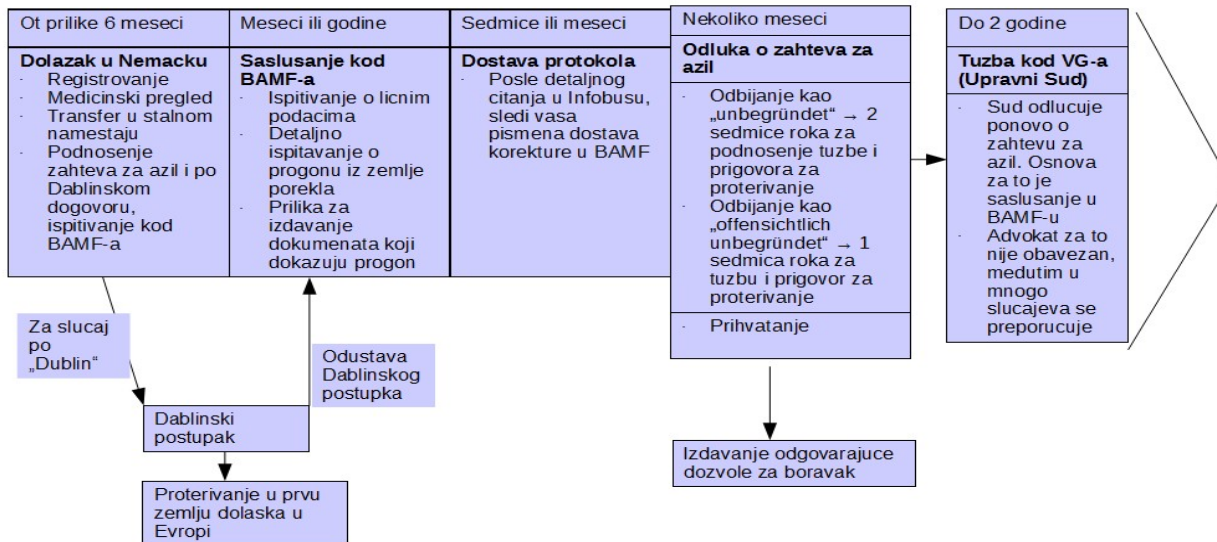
| Ot prilike 6 meseci | Meseci ili godine | Sedmice ili meseci |
|---|---|---|
| **Dolazak u Nemacku** · Registrovanje · Medicinski pregled · Transfer u stalnom namestaju · Podnosenje zahteva za azil i po Dablinskom dogovoru, ispitivanje kod BAMF-a | **Saslusanje kod BAMF-a** · Ispitivanje o licnim podacima · Detaljno ispitavanje o progonu iz zemlje porekla · Prilika za izdavanje dokumenata koji dokazuju progon | **Dostava protokola** · Posle detaljnog citanja u Infobusu, sledi vasa pismena dostava korekture u BAMF |

Nekoliko meseci

**Odluka o zahteva za azil**

· Odbijanje kao „unbegründet“ → 2 sedmice roka za podnosenje tuzbe i prigovora za proterivanje
· Odbijanje kao „offensichtlich unbegründet“ → 1 sedmica roka za tuzbu i prigovor za proterivanje

· Prihvatanje

Do 2 godine

**Tuzba kod VG-a (Upravni Sud)**

· Sud odlucuje ponovo o zahtevu za azil. Osnova za to je saslusanje u BAMF-u
· Advokat za to nije obavezan, medutim u mnogo slucajeva se preporucuje

Za slucaj po „Dublin“

Odustava Dablinskog postupka

Dablinski postupak

Proterivanje u prvu zemlju dolaska u Evropi

Izdavanje odgovarajuce dozvole za boravak